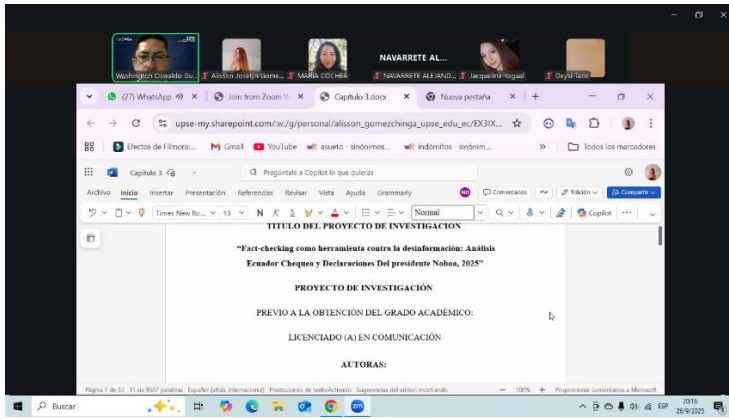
Washington Oswaldo Du... Alisson Joselyn Gome... MARIA COCHEA NAVARRETE AL... NAVARRETE ALEJAND... Jacqueline Yagual Deysi Tear

(27) WhatsApp × Join from Zoom × Capítulo 3.docx × Nueva pestaña × +

upse-my.sharepoint.com/:w:/g/personal/alisson_gomezchinga_upse_edu_ec/EX3IX...

Efectos de Filmora:... Gmail YouTube asueto - sinónimos... indómitos - sinónim... » Todos los marcadores

Capítulo 3 Pregúntale a Copilot lo que quieras

Archivo Inicio Insertar Presentación Referencias Revisar Vista Ayuda Grammarly Comentarios Edición Compartir

Times New Ro... 13 N K S Normal Copilot

TITULO DEL PROYECTO DE INVESTIGACION

"Fact-checking como herramienta contra la desinformación: Análisis Ecuador Chequea y Declaraciones Del presidente Noboa, 2025"

PROYECTO DE INVESTIGACIÓN

PREVIO A LA OBTENCIÓN DEL GRADO ACADÉMICO:

LICENCIADO (A) EN COMUNICACIÓN

AUTORAS:

Página 1 de 52 15 de 9507 palabras Español (alfab. internacional) Predicciones de texto:Activado Sugerencias del editor: mostrando 100% Proporcionar comentarios a Microsoft

Buscar ESP 20:16 26/9/2025